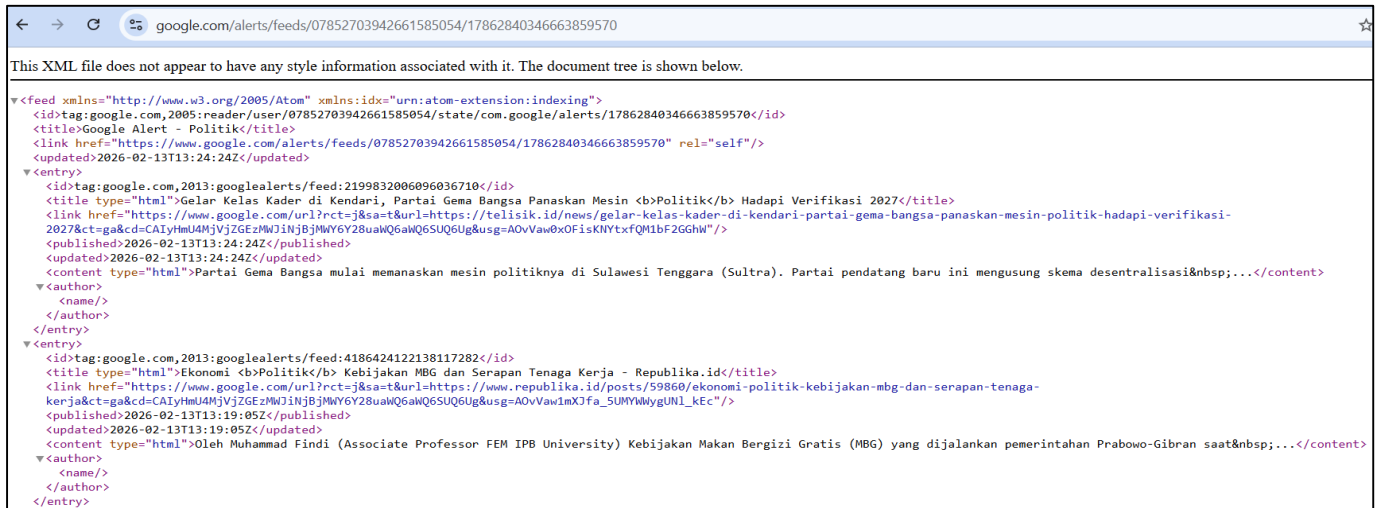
google.com/alerts/feeds/07852703942661585054/17862840346663859570

This XML file does not appear to have any style information associated with it. The document tree is shown below.

▼<feed xmlns="http://www.w3.org/2005/Atom" xmlns:idx="urn:atom-extension:indexing">
<id>tag:google.com,2005:reader/user/07852703942661585054/state/com.google/alerts/17862840346663859570</id>
<title>Google Alert - Politik</title>
<link href="https://www.google.com/alerts/feeds/07852703942661585054/17862840346663859570" rel="self"/>
<updated>2026-02-13T13:24:24Z</updated>
▼<entry>
<id>tag:google.com,2013:googlealerts/feed:2199832006096036710</id>
<title type="html">Gelar Kelas Kader di Kendari, Partai Gema Bangsa Panaskan Mesin <b>Politik</b> Hadapi Verifikasi 2027</title>
<link href="https://www.google.com/url?rct=j&sa=t&url=https://telisik.id/news/gelar-kelas-kader-di-kendari-partai-gema-bangsa-panaskan-mesin-politik-hadapi-verifikasi-2027&ct=ga&cd=CAIyHmU4MjVjZGEzMWJiNjBjMWY6Y28uaWQ6aWQ6SUQ6Ug&usg=AOvVaw0xOFisKNYtxfQM1bF2GGhW"/>
<published>2026-02-13T13:24:24Z</published>
<updated>2026-02-13T13:24:24Z</updated>
<content type="html">Partai Gema Bangsa mulai memanaskan mesin politiknya di Sulawesi Tenggara (Sultra). Partai pendatang baru ini mengusung skema desentralisasi&nbsp;...</content>
▼<author>
<name/>
</author>
</entry>
▼<entry>
<id>tag:google.com,2013:googlealerts/feed:4186424122138117282</id>
<title type="html">Ekonomi <b>Politik</b> Kebijakan MBG dan Serapan Tenaga Kerja - Republika.id</title>
<link href="https://www.google.com/url?rct=j&sa=t&url=https://www.republika.id/posts/59860/ekonomi-politik-kebijakan-mbg-dan-serapan-tenaga-kerja&ct=ga&cd=CAIyHmU4MjVjZGEzMWJiNjBjMWY6Y28uaWQ6aWQ6SUQ6Ug&usg=AOvVaw1mXJfa_5UMYWWygUNl_kEc"/>
<published>2026-02-13T13:19:05Z</published>
<updated>2026-02-13T13:19:05Z</updated>
<content type="html">Oleh Muhammad Findi (Associate Professor FEM IPB University) Kebijakan Makan Bergizi Gratis (MBG) yang dijalankan pemerintahan Prabowo-Gibran saat&nbsp;...</content>
▼<author>
<name/>
</author>
</entry>